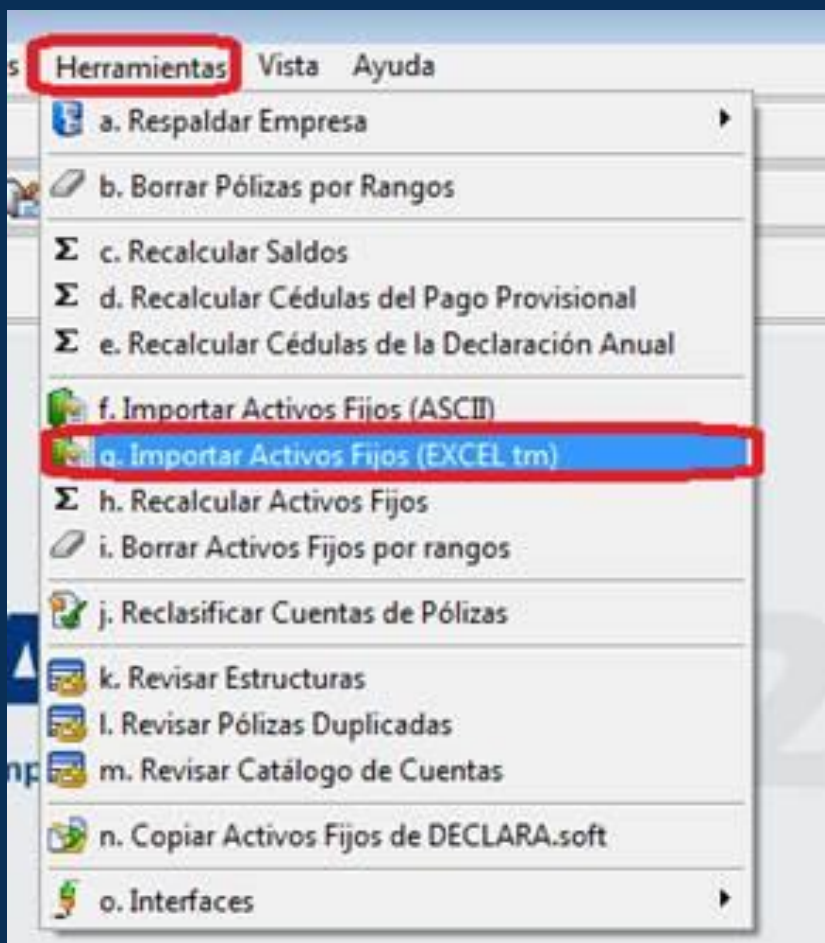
s Herramientas Vista Ayuda

a. Respaldar Empresa

b. Borrar Pólizas por Rangos

c. Recalcular Saldos
d. Recalcular Cédulas del Pago Provisional
e. Recalcular Cédulas de la Declaración Anual

f. Importar Activos Fijos (ASCII)
g. Importar Activos Fijos (EXCEL tm)
h. Recalcular Activos Fijos
i. Borrar Activos Fijos por rangos

j. Reclasificar Cuentas de Pólizas

k. Revisar Estructuras
l. Revisar Pólizas Duplicadas
m. Revisar Catálogo de Cuentas

n. Copiar Activos Fijos de DECLARA.soft

o. Interfaces